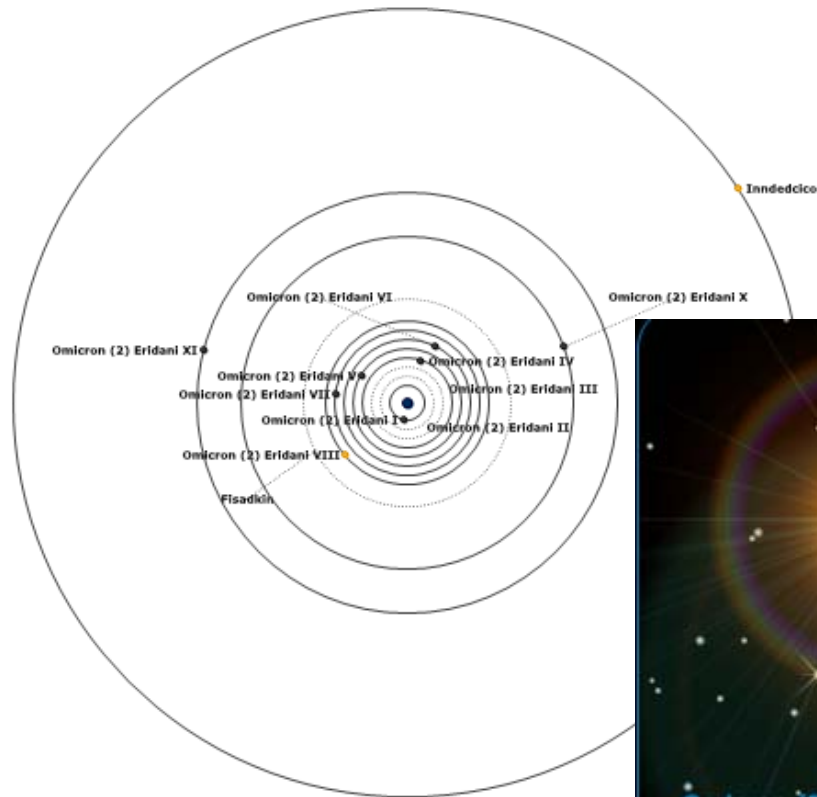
Inndedcico

Omicron (2) Eridani VI

Omicron (2) Eridani X

Omicron (2) Eridani XI

Omicron (2) Eridani IV

Omicron (2) Eridani V

Omicron (2) Eridani III

Omicron (2) Eridani VII

Omicron (2) Eridani I

Omicron (2) Eridani II

Omicron (2) Eridani VIII

Fisadkin